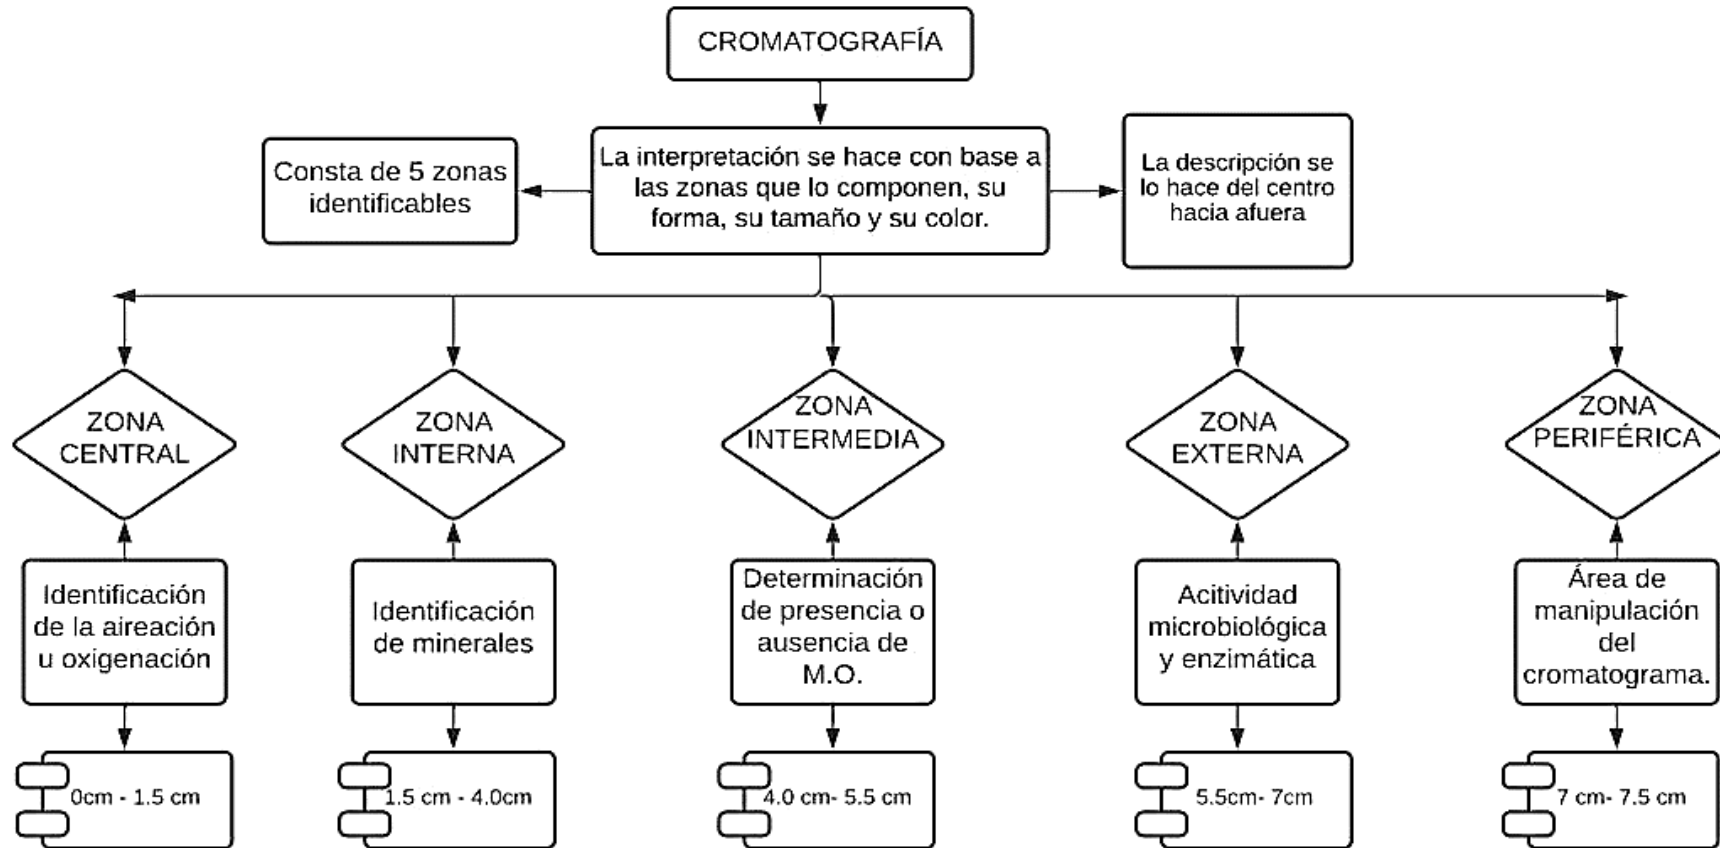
CROMATOGRAFÍA

Consta de 5 zonas identificables

La interpretación se hace con base a las zonas que lo componen, su forma, su tamaño y su color.

La descripción se lo hace del centro hacia afuera

ZONA CENTRAL

ZONA INTERNA

ZONA INTERMEDIA

ZONA EXTERNA

ZONA PERIFÉRICA

Identificación de la aireación u oxigenación

Identificación de minerales

Determinación de presencia o ausencia de M.O.

Acitividad microbiológica y enzimática

Área de manipulación del cromatograma.

0cm - 1.5 cm

1.5 cm - 4.0cm

4.0 cm- 5.5 cm

5.5cm- 7cm

7 cm- 7.5 cm